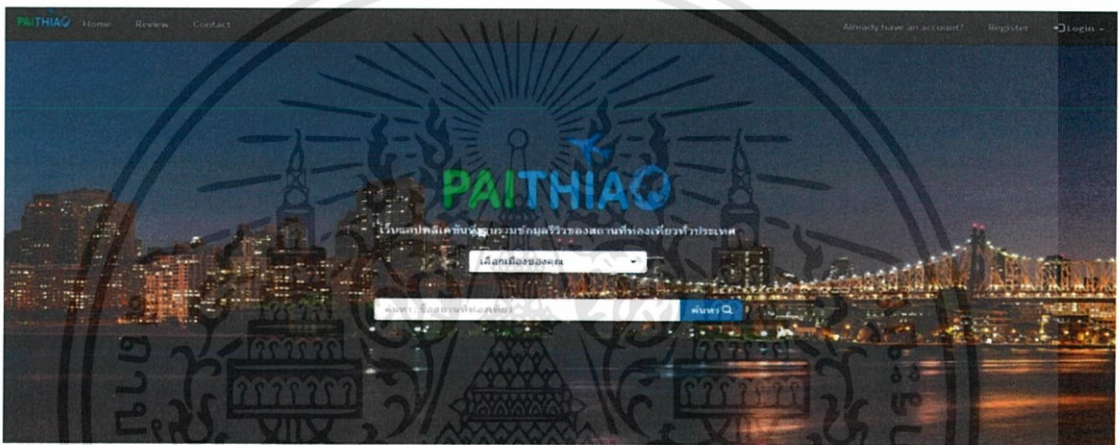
PAITHIAO Home Review Contact

Already have an account? Register Login

PAITHIAO

เว็บแอปพลิเคชันฐานระบบข้อมูลรีวิวของสถานที่ท่องเที่ยวทั่วประเทศ

เลือกเมืองของคุณ

ค้นหา : ชื่อสถานที่ท่องเที่ยว

ค้นหา